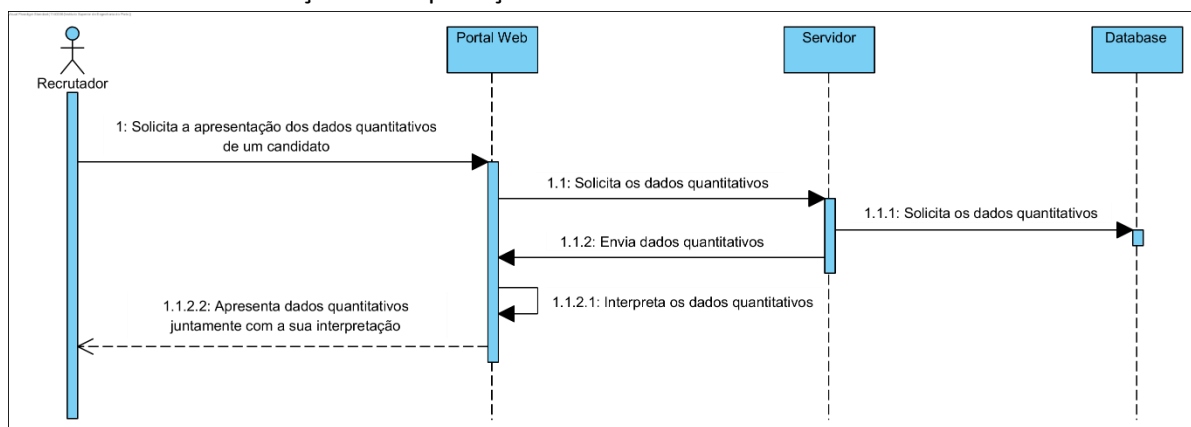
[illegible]

Recrutador

Portal Web

Servidor

Database

1: Solicita a apresentação dos dados quantitativos de um candidato

1.1: Solicita os dados quantitativos

1.1.1: Solicita os dados quantitativos

1.1.2: Envia dados quantitativos

1.1.2.1: Interpreta os dados quantitativos

1.1.2.2: Apresenta dados quantitativos juntamente com a sua interpretação